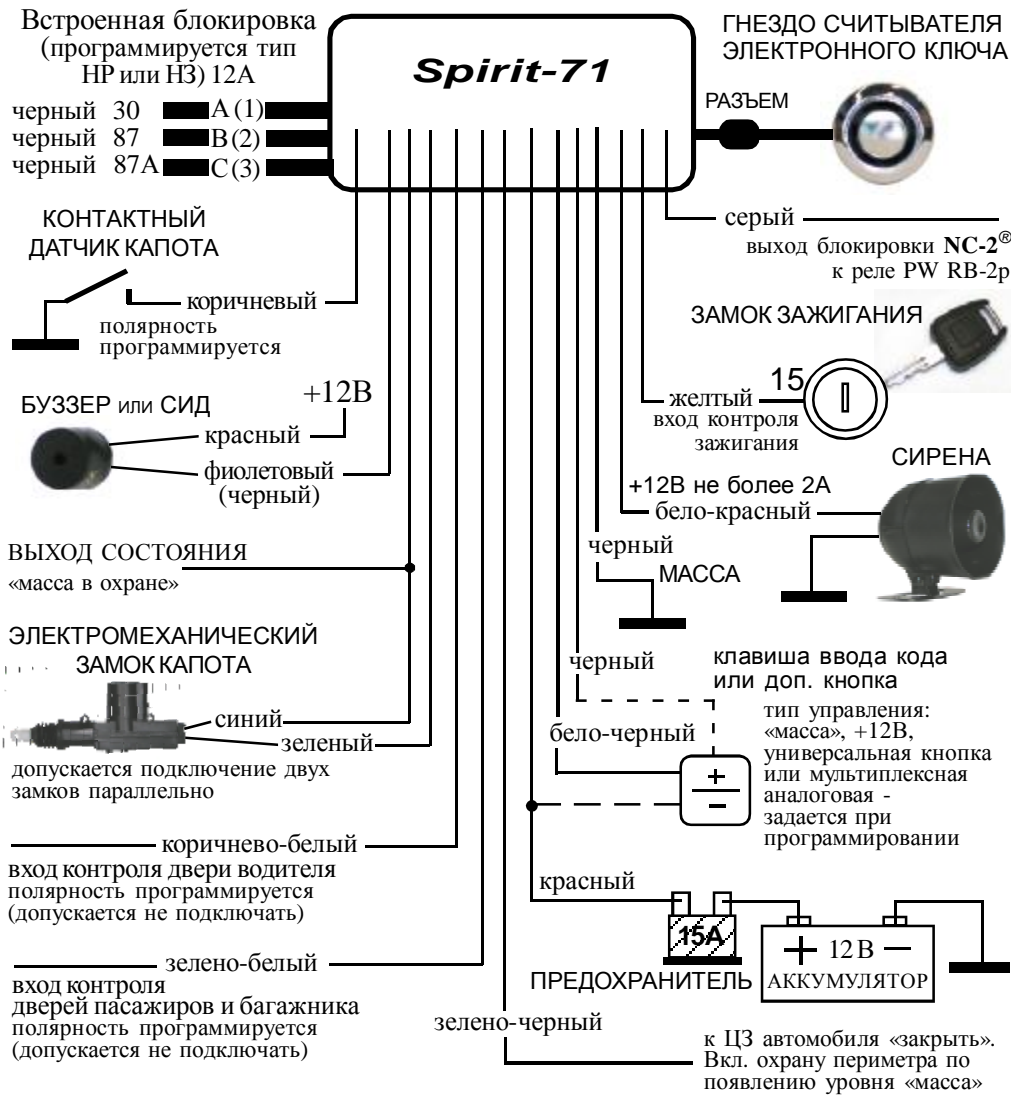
Встроенная блокировка (программируется тип НР или НЗ) 12А

черный 30 A (1)
черный 87 B (2)
черный 87A C (3)

Spirit-71

ГНЕЗДО СЧИТЫВАТЕЛЯ ЭЛЕКТРОННОГО КЛЮЧА

РАЗЪЕМ

КОНТАКТНЫЙ ДАТЧИК КАПОТА

коричневый
полярность программируется

серый
выход блокировки NC-2®
к реле PW RB-2p

ЗАМОК ЗАЖИГАНИЯ

15
желтый
вход контроля зажигания

БУЗЗЕР или СИД

+12В
красный
фиолетовый (черный)

СИРЕНА

+12В не более 2А
бело-красный

ВЫХОД СОСТОЯНИЯ
«масса в охране»

черный
МАССА

ЭЛЕКТРОМЕХАНИЧЕСКИЙ ЗАМОК КАПОТА

черный
клавиша ввода кода или доп. кнопка

синий
зеленый
допускается подключение двух замков параллельно

бело-черный
тип управления: «масса», +12В, универсальная кнопка или мультиплексная аналоговая - задается при программировании

коричнево-белый
вход контроля двери водителя
полярность программируется
(допускается не подключать)

красный

15A
+ 12 В −
ПРЕДОХРАНИТЕЛЬ
АККУМУЛЯТОР

зелено-белый
вход контроля дверей пасажиров и багажника
полярность программируется
(допускается не подключать)

зелено-черный
к ЦЗ автомобиля «закрыть». Вкл. охрану периметра по появлению уровня «масса»